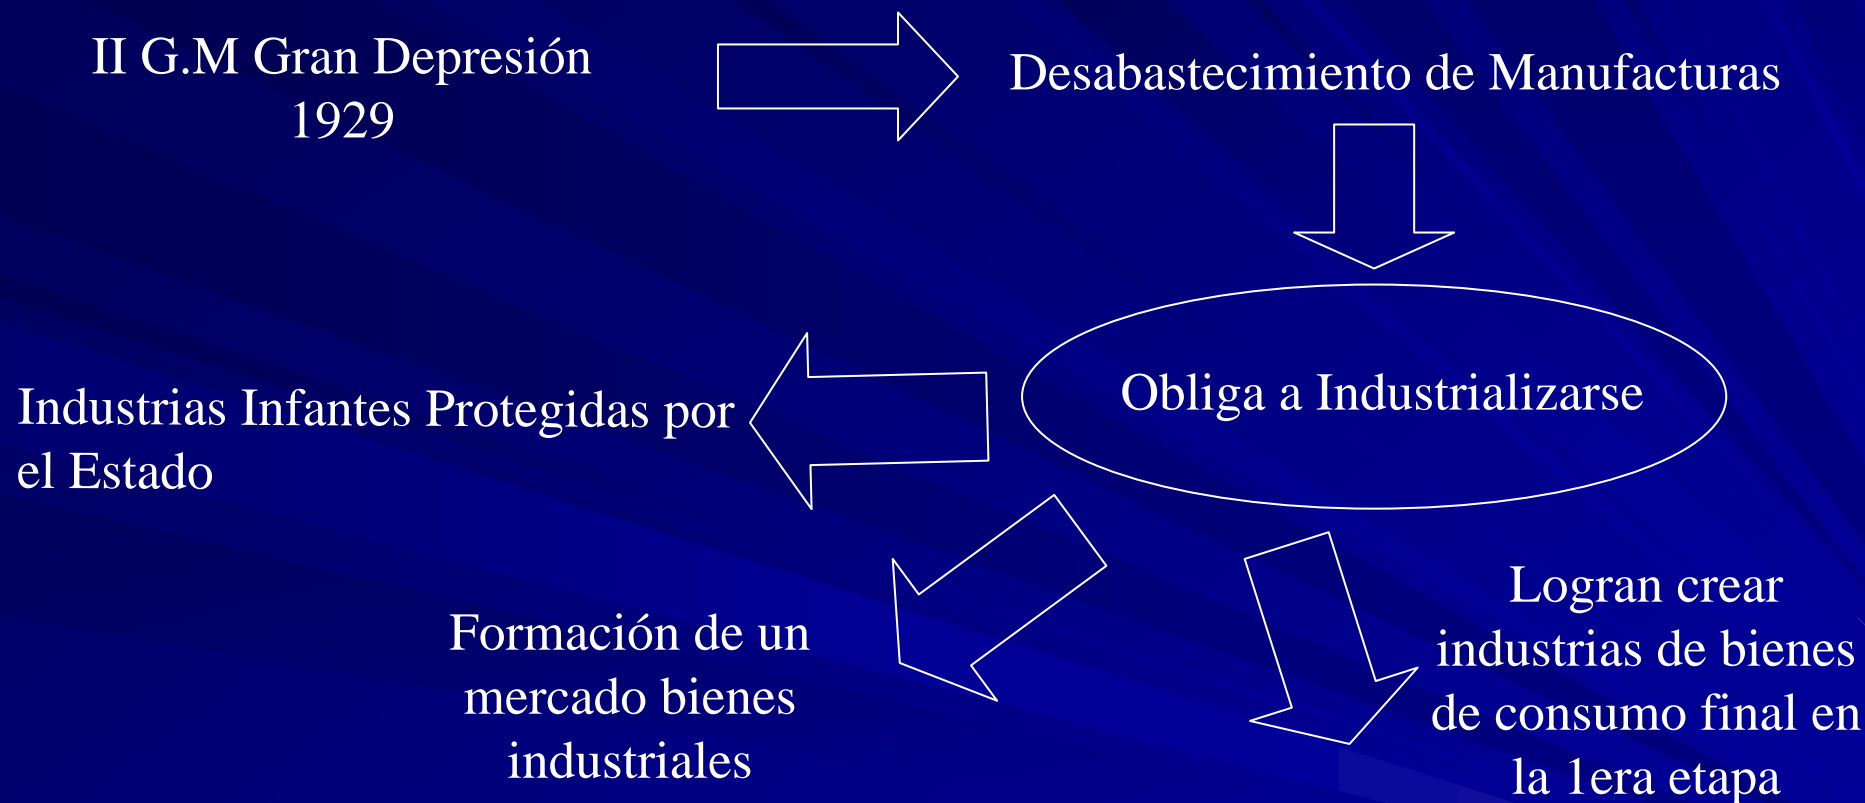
II G.M Gran Depresión 1929

Desabastecimiento de Manufacturas

Obliga a Industrializarse

Industrias Infantes Protegidas por el Estado

Formación de un mercado bienes industriales

Logran crear industrias de bienes de consumo final en la 1era etapa